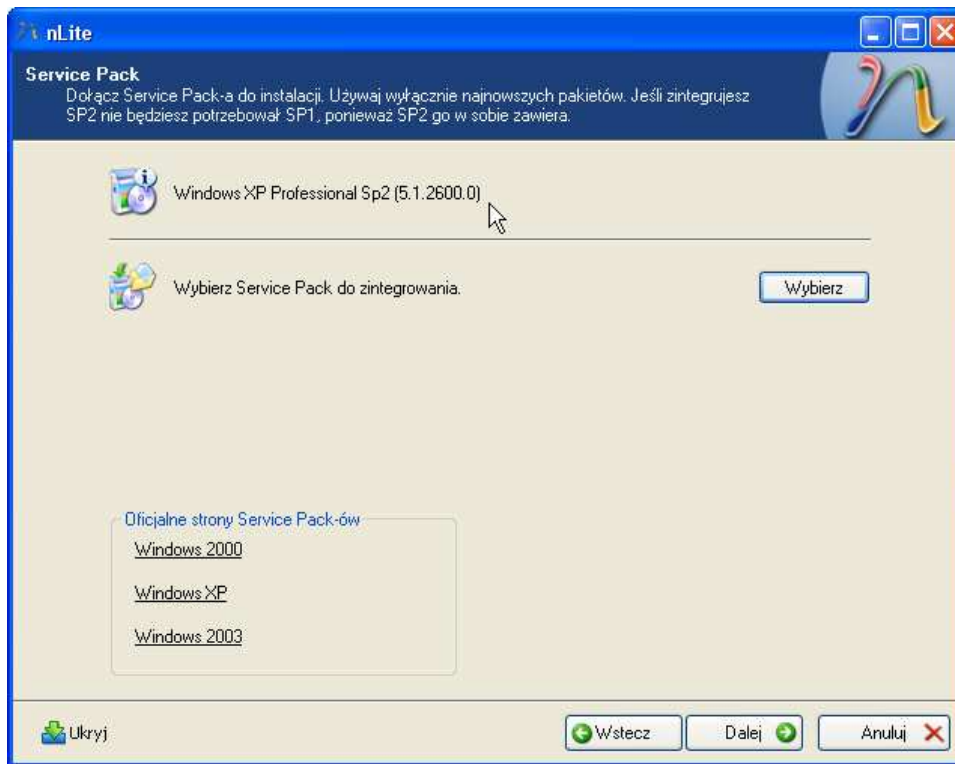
nLite

Service Pack
Dołącz Service Pack-a do instalacji. Używaj wyłącznie najnowszych pakietów. Jeśli zintegrujesz SP2 nie będziesz potrzebował SP1, ponieważ SP2 go w sobie zawiera.

Windows XP Professional Sp2 (5.1.2600.0)

Wybierz Service Pack do zintegrowania.

Wybierz

Oficjalne strony Service Pack-ów
Windows 2000
Windows XP
Windows 2003

Ukryj

Wstecz

Dalej

Anuluj